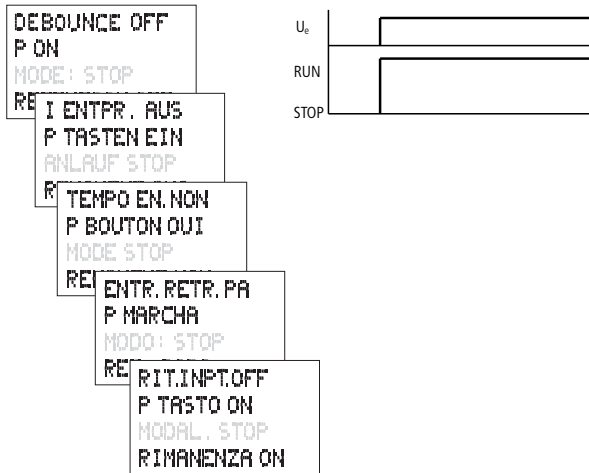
DEBOUNCE OFF
P ON
MODE: STOP
RE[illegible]

I ENTPR. AUS
P TASTEN EIN
ANLAUF STOP
R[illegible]

TEMPO EN. NON
P BOUTON OUI
MODE STOP
RE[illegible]

ENTR. RETR. PA
P MARCHA
MODO: STOP
RE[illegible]

RIT.INPT.OFF
P TASTO ON
MODAL. STOP
RIMANENZA ON

$U_e$

RUN

STOP